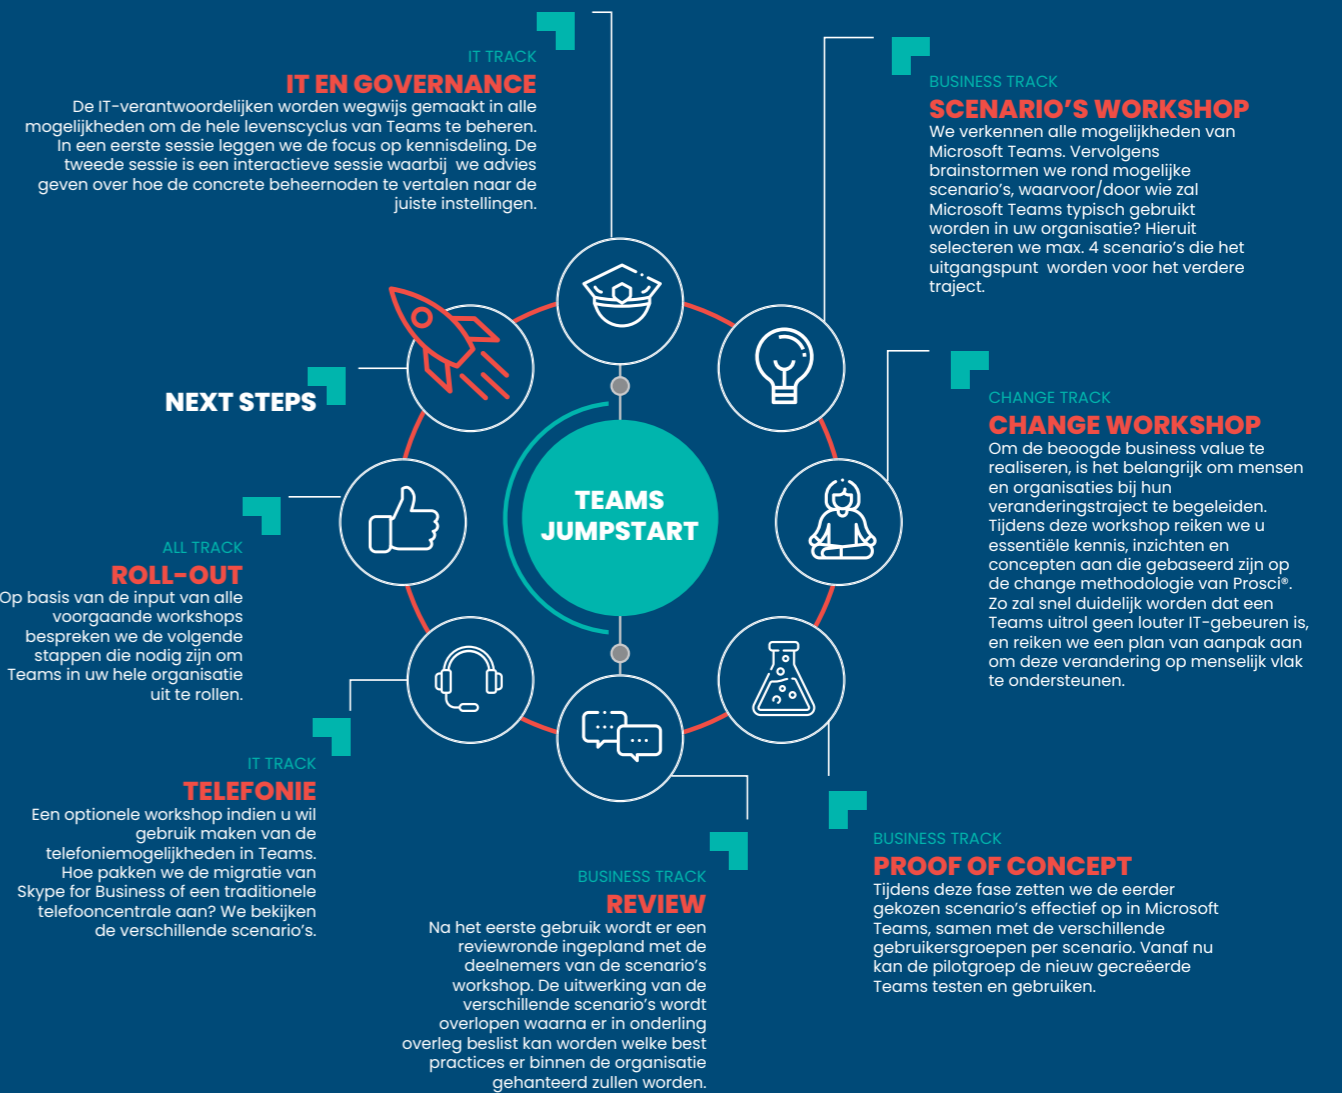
IT TRACK
IT EN GOVERNANCE
De IT-verantwoordelijken worden wegwijs gemaakt in alle mogelijkheden om de hele levenscyclus van Teams te beheren. In een eerste sessie leggen we de focus op kennisdeling. De tweede sessie is een interactieve sessie waarbij we advies geven over hoe de concrete beheernoden te vertalen naar de juiste instellingen.

BUSINESS TRACK
SCENARIO'S WORKSHOP
We verkennen alle mogelijkheden van Microsoft Teams. Vervolgens brainstormen we rond mogelijke scenario's, waarvoor/door wie zal Microsoft Teams typisch gebruikt worden in uw organisatie? Hieruit selecteren we max. 4 scenario's die het uitgangspunt worden voor het verdere traject.

NEXT STEPS

CHANGE TRACK
CHANGE WORKSHOP
Om de beoogde business value te realiseren, is het belangrijk om mensen en organisaties bij hun veranderingstraject te begeleiden. Tijdens deze workshop reiken we u essentiële kennis, inzichten en concepten aan die gebaseerd zijn op de change methodologie van Prosci®. Zo zal snel duidelijk worden dat een Teams uitrol geen louter IT-gebeuren is, en reiken we een plan van aanpak aan om deze verandering op menselijk vlak te ondersteunen.

TEAMS JUMPSTART

ALL TRACK
ROLL-OUT
Op basis van de input van alle voorgaande workshops bespreken we de volgende stappen die nodig zijn om Teams in uw hele organisatie uit te rollen.

IT TRACK
TELEFONIE
Een optionele workshop indien u wil gebruik maken van de telefoniemogelijkheden in Teams. Hoe pakken we de migratie van Skype for Business of een traditionele telefooncentrale aan? We bekijken de verschillende scenario's.

BUSINESS TRACK
PROOF OF CONCEPT
Tijdens deze fase zetten we de eerder gekozen scenario's effectief op in Microsoft Teams, samen met de verschillende gebruikersgroepen per scenario. Vanaf nu kan de pilotgroep de nieuw gecreëerde Teams testen en gebruiken.

BUSINESS TRACK
REVIEW
Na het eerste gebruik wordt er een reviewronde ingepland met de deelnemers van de scenario's workshop. De uitwerking van de verschillende scenario's wordt overlopen waarna er in onderling overleg beslist kan worden welke best practices er binnen de organisatie gehanteerd zullen worden.